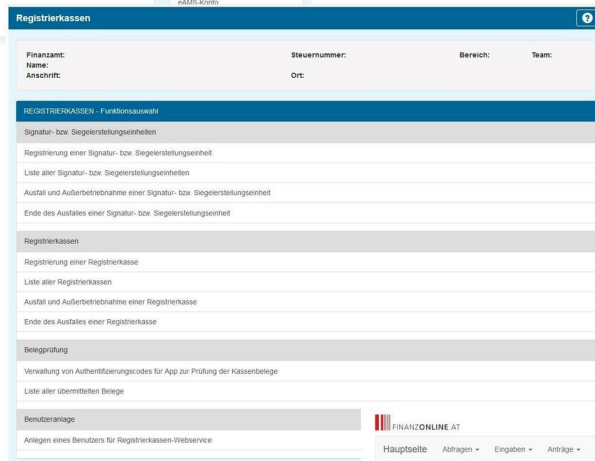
eAMS-Konto

Registrierkassen

?

Finanzamt:
Name:
Anschrift:

Steuernummer:
Ort:

Bereich:

Team:

REGISTRIERKASSEN - Funktionsauswahl

Signatur- bzw. Siegelerstellungseinheiten

Registrierung einer Signatur- bzw. Siegelerstellungseinheit

Liste aller Signatur- bzw. Siegelerstellungseinheiten

Ausfall und Außerbetriebnahme einer Signatur- bzw. Siegelerstellungseinheit

Ende des Ausfalles einer Signatur- bzw. Siegelerstellungseinheit

Registrierkassen

Registrierung einer Registrierkasse

Liste aller Registrierkassen

Ausfall und Außerbetriebnahme einer Registrierkasse

Ende des Ausfalles einer Registrierkasse

Belegprüfung

Verwaltung von Authentifizierungscodes für App zur Prüfung der Kassenbelege

Liste aller übermittelten Belege

Benutzeranlage

Anlegen eines Benutzers für Registrierkassen-Webservice

FINANZONLINE.AT

Hauptseite Abfragen ▾ Eingaben ▾ Anträge ▾